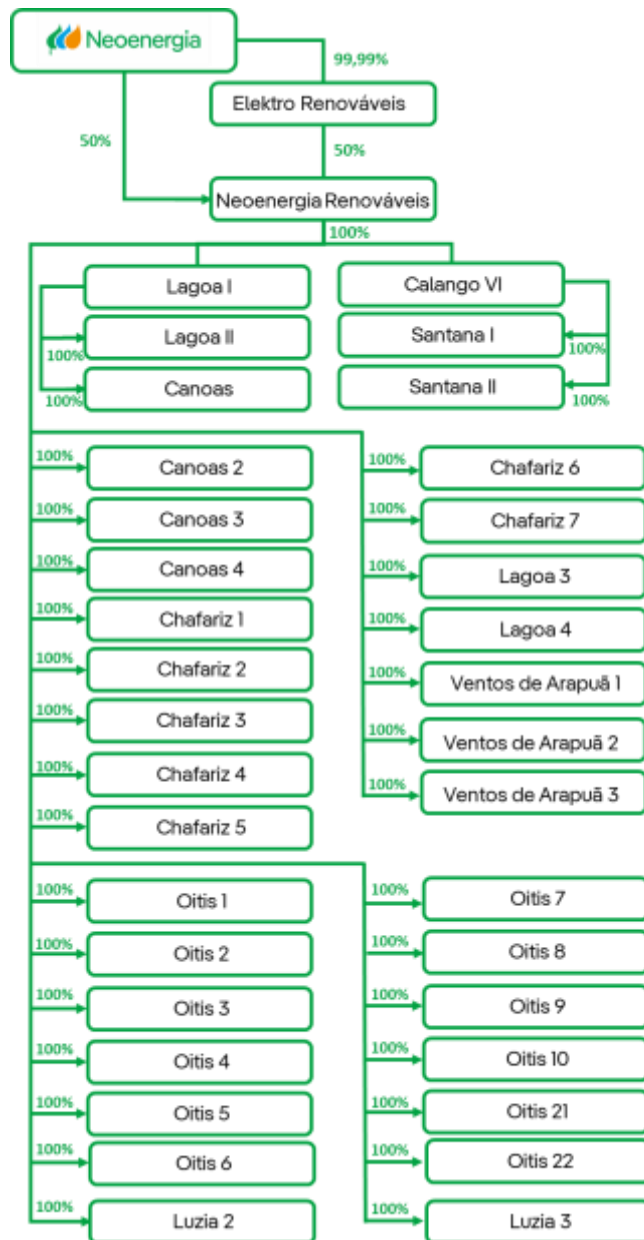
Neoenergia

99,99%

Elektro Renováveis

50%

50%

Neoenergia Renováveis

100%

Lagoa I

Lagoa II

100%

Canoas

100%

Calango VI

Santana I

100%

Santana II

100%

100%
Canoas 2

100%
Canoas 3

100%
Canoas 4

100%
Chafariz 1

100%
Chafariz 2

100%
Chafariz 3

100%
Chafariz 4

100%
Chafariz 5

100%
Chafariz 6

100%
Chafariz 7

100%
Lagoa 3

100%
Lagoa 4

100%
Ventos de Arapuã 1

100%
Ventos de Arapuã 2

100%
Ventos de Arapuã 3

100%
Oitis 1

100%
Oitis 2

100%
Oitis 3

100%
Oitis 4

100%
Oitis 5

100%
Oitis 6

100%
Luzia 2

100%
Oitis 7

100%
Oitis 8

100%
Oitis 9

100%
Oitis 10

100%
Oitis 21

100%
Oitis 22

100%
Luzia 3